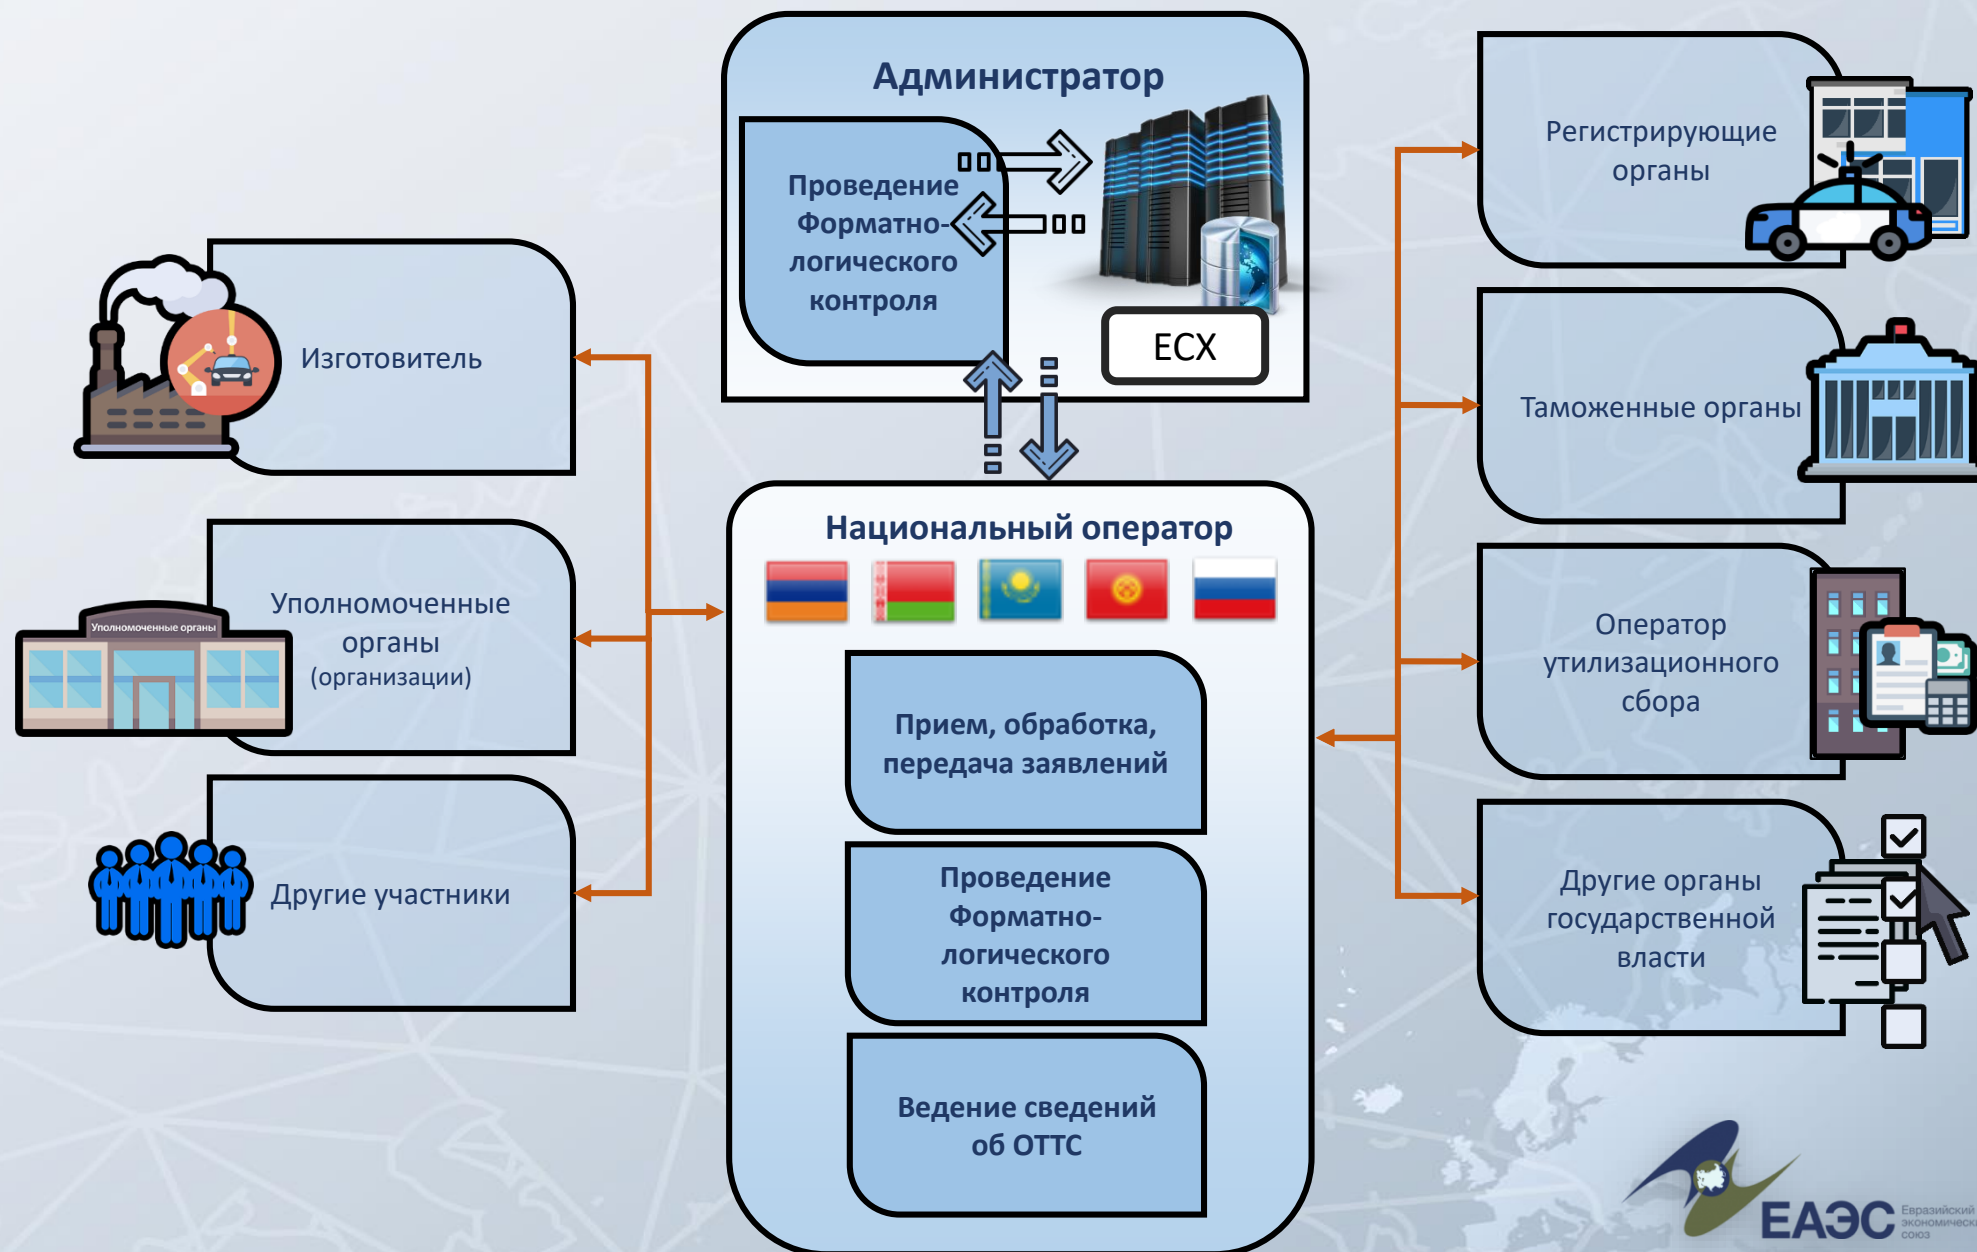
Администратор

Проведение Форматно-логического контроля

ЕСХ

Изготовитель

Уполномоченные органы

Уполномоченные органы (организации)

Другие участники

Национальный оператор

Прием, обработка, передача заявлений

Проведение Форматно-логического контроля

Ведение сведений об ОТТС

Регистрирующие органы

Таможенные органы

Оператор утилизационного сбора

Другие органы государственной власти

ЕАЭС Евразийский экономический союз